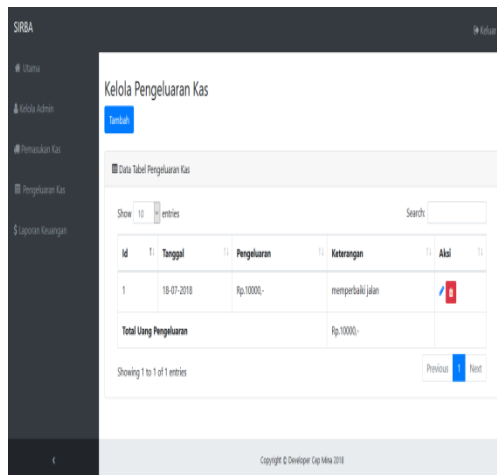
SIRBA

Keluar

Utama

Kelola Admin

Pemasukan Kas

Pengeluaran Kas

Laporan Keuangan

Kelola Pengeluaran Kas

Tambah

Data Tabel Pengeluaran Kas

Show 10 entries

Search:

| Id | Tanggal | Pengeluaran | Keterangan | Aksi |
|---|---|---|---|---|
| 1 | 18-07-2018 | Rp.10000,- | memperbaiki jalan | |
| Total Uang Pengeluaran | | | Rp.10000,- | |

Showing 1 to 1 of 1 entries

Previous 1 Next

<

Copyright © Developer Cep Mina 2018